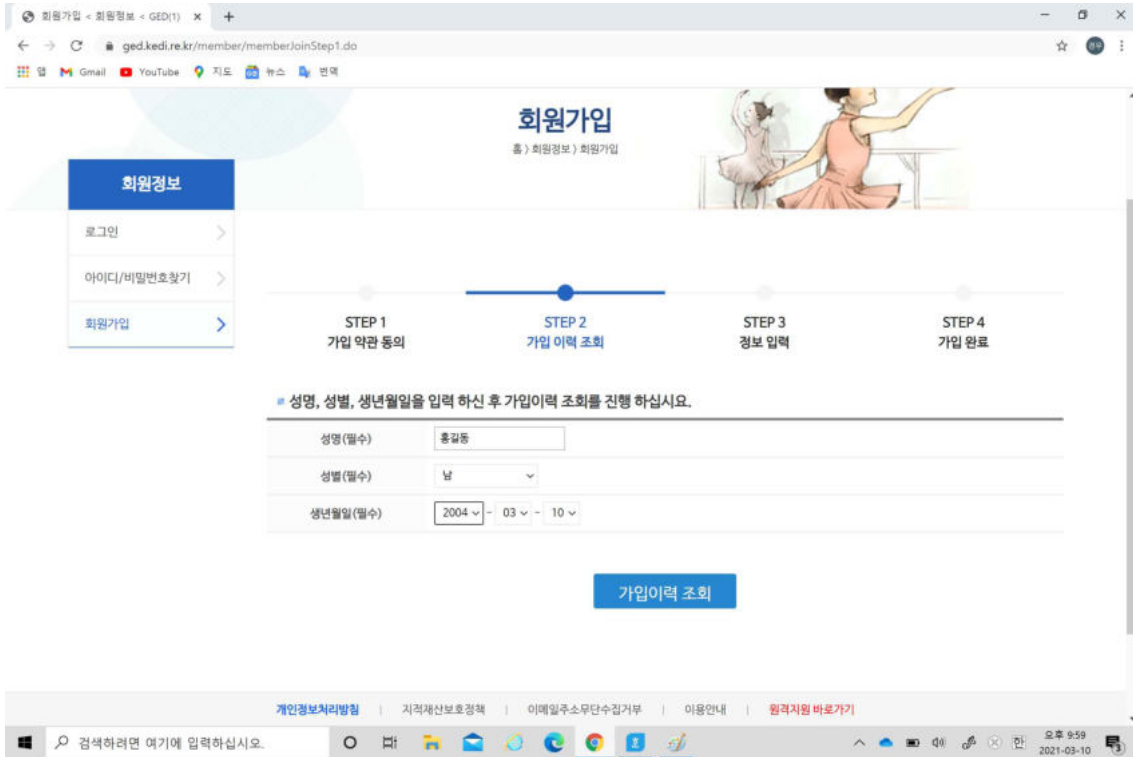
회원가입 < 회원정보 < GED(1) ×  +

ged.kedi.re.kr/member/memberJoinStep1.do

앱 Gmail YouTube 지도 뉴스 번역

회원가입

홈 > 회원정보 > 회원가입

회원정보

로그인

아이디/비밀번호찾기

회원가입

STEP 1
가입 약관 동의

STEP 2
가입 이력 조회

STEP 3
정보 입력

STEP 4
가입 완료

성명, 성별, 생년월일을 입력 하신 후 가입이력 조회를 진행 하십시오.

| | |
|---|---|
| 성명(필수) | 홍길동 |
| 성별(필수) | 남 |
| 생년월일(필수) | 2004 - 03 - 10 |

가입이력 조회

개인정보처리방침 | 지적재산보호정책 | 이메일주소무단수집거부 | 이용안내 | 원격지원 바로가기

검색하려면 여기에 입력하십시오.

한

오후 9:59
2021-03-10